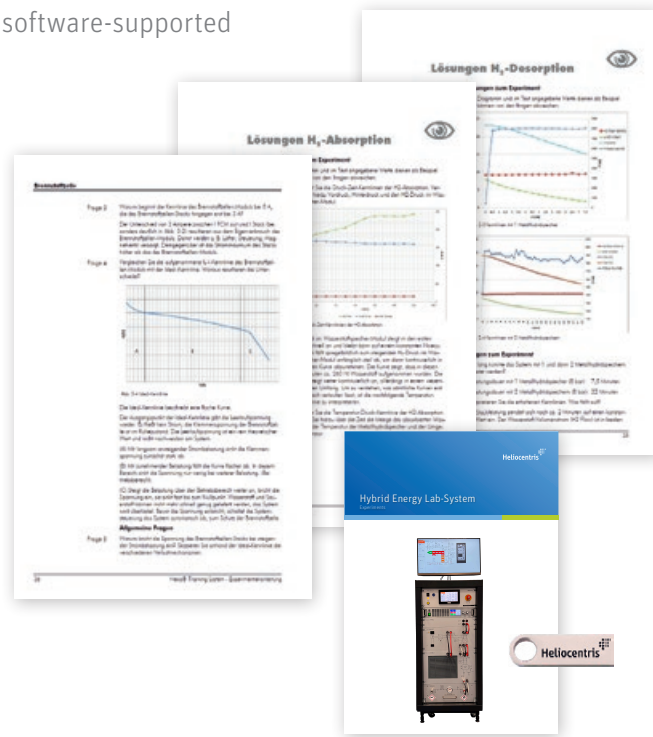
software-supported

Lösungen $H_2$-Desorption

Lösungen $H_2$-Absorption

Brennstoffzelle

Frage 3

Frage 4

Allgemeine Fragen

Frage 5

28

Heliocentris

Hybrid Energy Lab-System

Experiments

Heliocentris